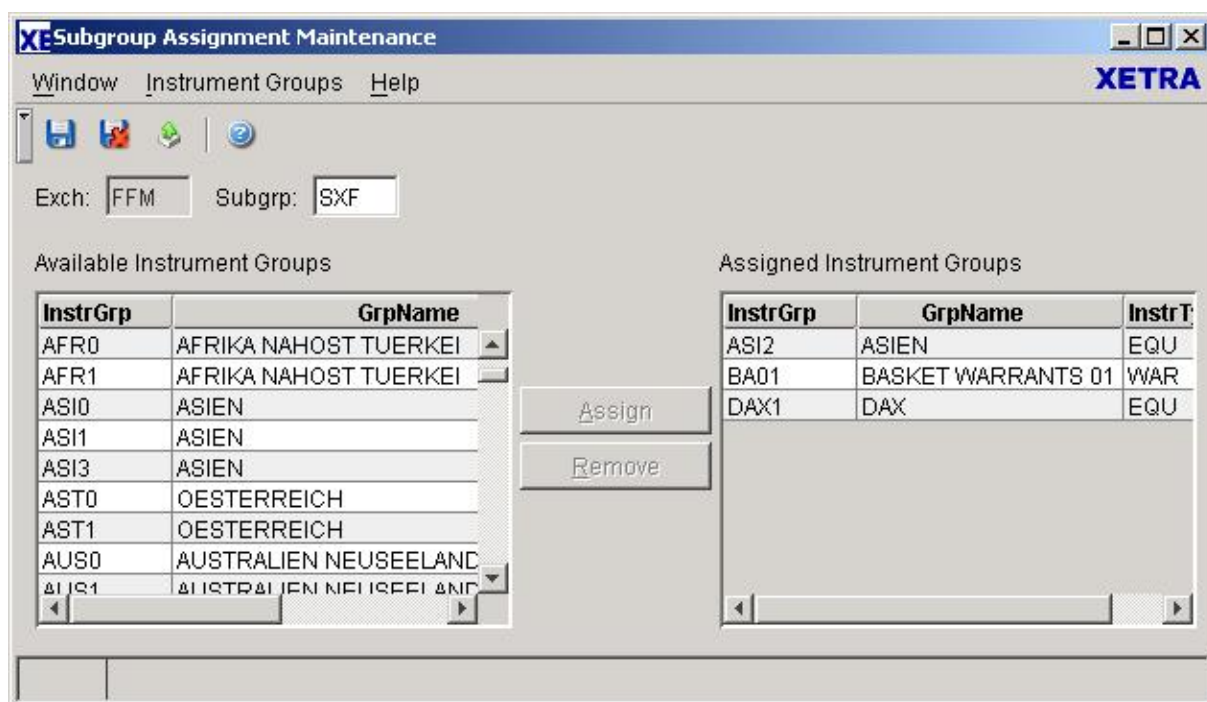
XE Subgroup Assignment Maintenance

Window Instrument Groups Help

XETRA

Exch: FFM Subgrp: SXF

Available Instrument Groups

| InstrGrp | GrpName |
|---|---|
| AFR0 | AFRIKA NAHOST TUERKEI |
| AFR1 | AFRIKA NAHOST TUERKEI |
| ASI0 | ASIEN |
| ASI1 | ASIEN |
| ASI3 | ASIEN |
| AST0 | OESTERREICH |
| AST1 | OESTERREICH |
| AUS0 | AUSTRALIEN NEUSEELAND |
| AUS1 | AUSTRALIEN NEUSEELAND |

Assign

Remove

Assigned Instrument Groups

| InstrGrp | GrpName | InstrT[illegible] |
|---|---|---|
| ASI2 | ASIEN | EQU |
| BA01 | BASKET WARRANTS 01 | WAR |
| DAX1 | DAX | EQU |